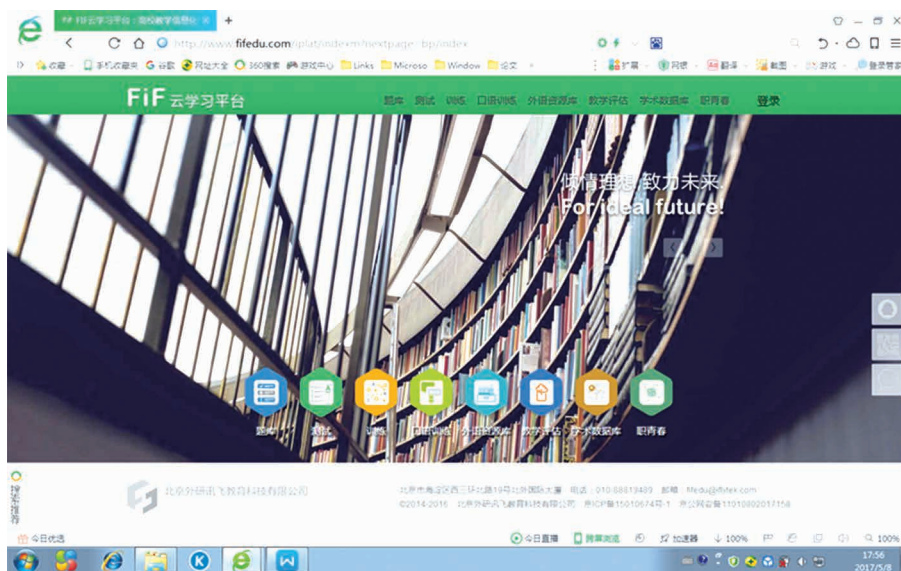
FiF 云学习平台：高校教学信息化 ×
+
https://www.fifedu.com/iplat/index#/nextpage_bp/index
收藏 手机收藏夹 谷歌 网址大全 360搜索 游戏中心 Links Microso Window 论文
扩展 网银 翻译 截图 游戏 登录管家
FiF 云学习平台
题库 测试 训练 口语训练 外语资源库 教学评估 学术数据库 职青春
登录
倾情理想，致力未来。
For ideal future!
题库 测试 训练 口语训练 外语资源库 教学评估 学术数据库 职青春
北京外研讯飞教育科技有限公司
北京市海淀区西三环北路19号北外国际大厦 电话：010-88819489 邮箱：fifedu@fifatex.com
©2014-2016 北京外研讯飞教育科技有限公司 京ICP备15010674号-1 京公网安备11010802017158
猜你喜欢
今日优选
今日直播 跨屏浏览 加速器 100% 100%
17:56
2017/5/8